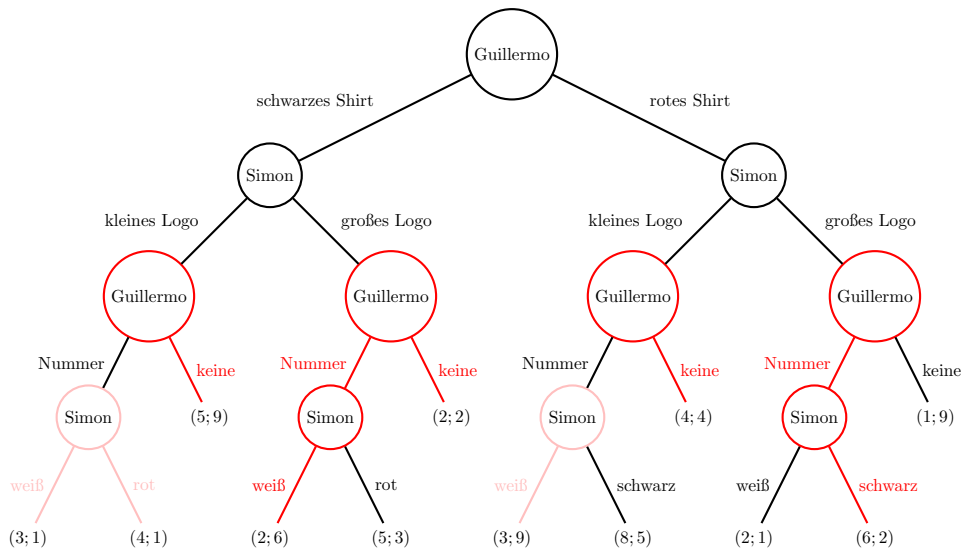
Guillermo

schwarzes Shirt

rotes Shirt

Simon

Simon

kleines Logo

großes Logo

kleines Logo

großes Logo

Guillermo

Guillermo

Guillermo

Guillermo

Nummer

keine

Nummer

keine

Nummer

keine

Nummer

keine

Simon

$(5;9)$

Simon

$(2;2)$

Simon

$(4;4)$

Simon

$(1;9)$

weiß

rot

weiß

rot

weiß

schwarz

weiß

schwarz

$(3;1)$

$(4;1)$

$(2;6)$

$(5;3)$

$(3;9)$

$(8;5)$

$(2;1)$

$(6;2)$